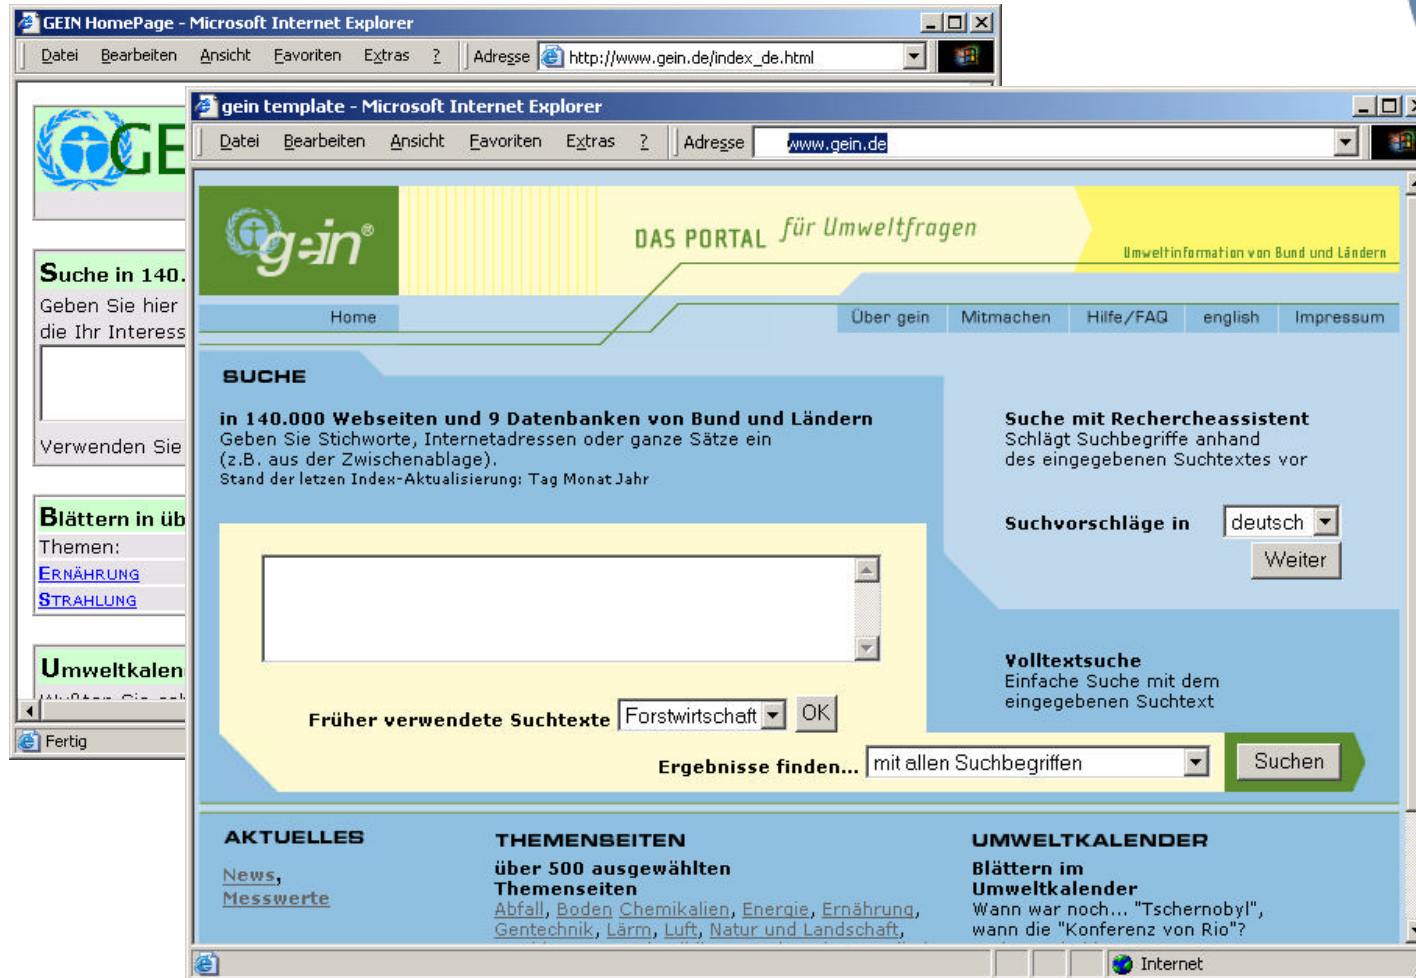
GEIN HomePage - Microsoft Internet Explorer

Datei Bearbeiten Ansicht Favoriten Extras ? Adresse http://www.gein.de/index_de.html

GE

Suche in 140.
Geben Sie hier
die Ihr Interess

Verwenden Sie

Blättern in üb
Themen:
ERNÄHRUNG
STRAHLUNG

Umweltkalen

Fertig

gein template - Microsoft Internet Explorer

Datei Bearbeiten Ansicht Favoriten Extras ? Adresse www.gein.de

gein®

DAS PORTAL für Umweltfragen

Umweltinformation von Bund und Ländern

Home

Über gein | Mitmachen | Hilfe/FAQ | english | Impressum

SUCHE

in 140.000 Webseiten und 9 Datenbanken von Bund und Ländern
Geben Sie Stichworte, Internetadressen oder ganze Sätze ein (z.B. aus der Zwischenablage).
Stand der letzen Index-Aktualisierung: Tag Monat Jahr

Suche mit Rechercheassistent
Schlägt Suchbegriffe anhand des eingegebenen Suchtextes vor

Suchvorschläge in deutsch
Weiter

Volltextsuche
Einfache Suche mit dem eingegebenen Suchtext

Früher verwendete Suchtexte Forstwirtschaft OK

Ergebnisse finden... mit allen Suchbegriffen Suchen

AKTUELLES
News, Messwerte

THEMENSEITEN
über 500 ausgewählten Themenseiten
Abfall, Boden Chemikalien, Energie, Ernährung, Gentechnik, Lärm, Luft, Natur und Landschaft,

UMWELTKALENDER
Blättern im Umweltkalender
Wann war noch... "Tschernobyl", wann die "Konferenz von Rio"?

Internet